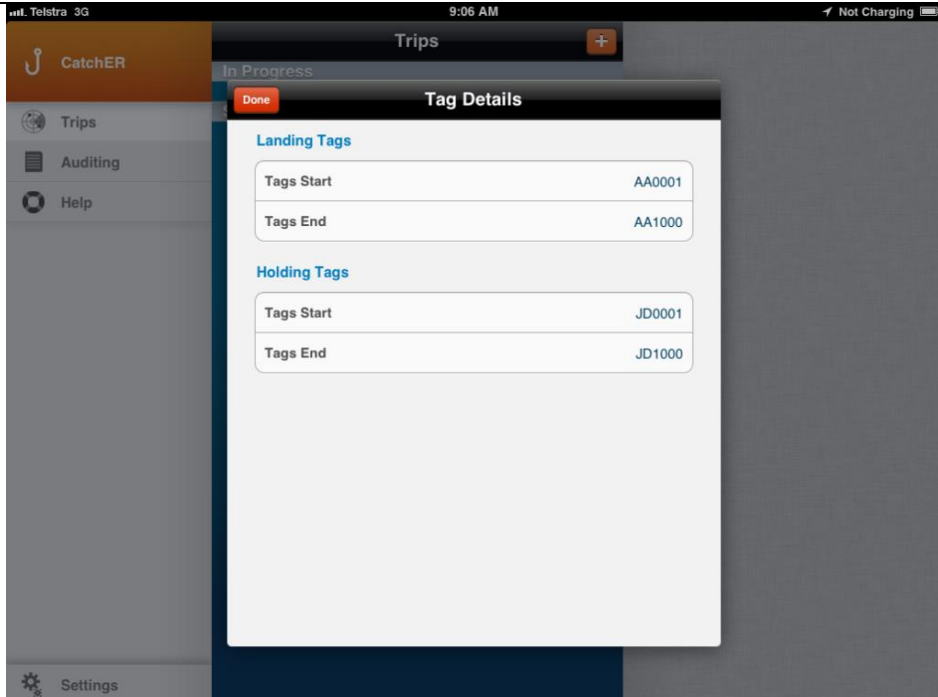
Telstra 3G
9:06 AM
Not Charging

CatchER
Trips
Auditing
Help
Settings

Trips
+
In Progress

Done
Tag Details

Landing Tags
| | |
|---|---|
| Tags Start | AA0001 |
| Tags End | AA1000 |

Holding Tags
| | |
|---|---|
| Tags Start | JD0001 |
| Tags End | JD1000 |